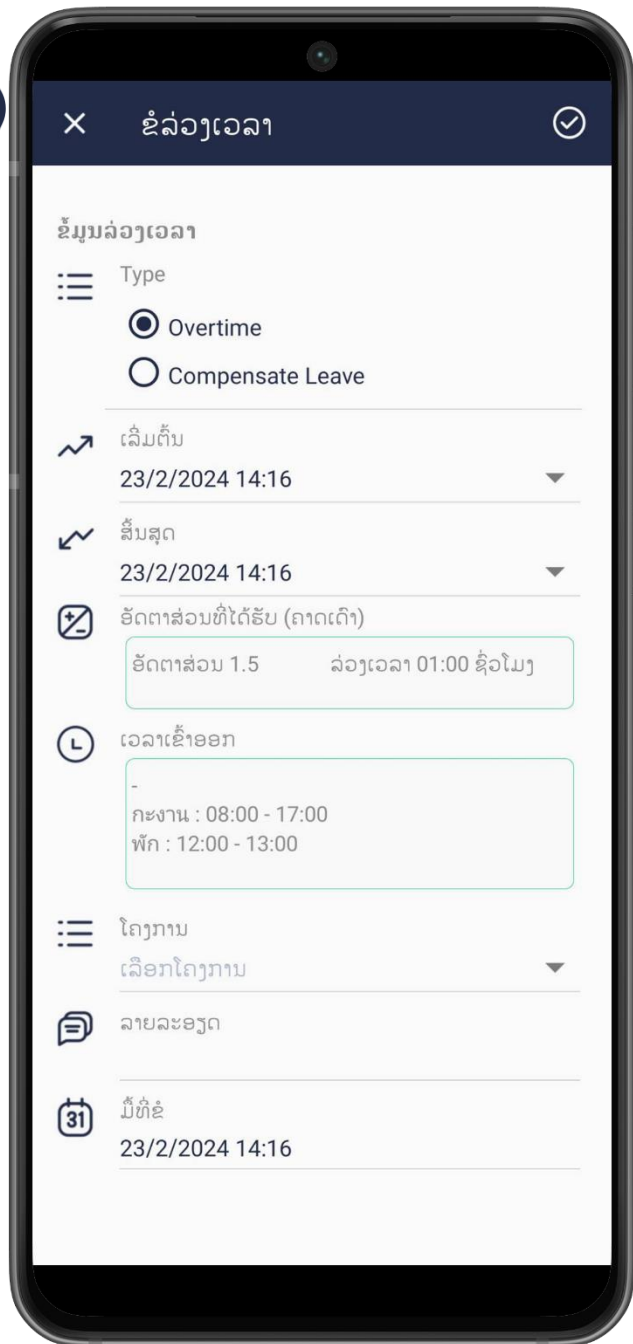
ຂໍລ່ວງເວລາ

ຂໍ້ມູນລ່ວງເວລາ

Type

Overtime

Compensate Leave

ເລີ່ມຕົ້ນ
23/2/2024 14:16

ສິ້ນສຸດ
23/2/2024 14:16

ອັດຕາສ່ວນທີ່ໄດ້ຮັບ (ຄາດເດົາ)
ອັດຕາສ່ວນ 1.5 ລ່ວງເວລາ 01:00 ຊົ່ວໂມງ

ເວລາເຂົ້າອອກ
-
ກະງານ : 08:00 - 17:00
ພັກ : 12:00 - 13:00

ໂຄງການ
ເລືອກໂຄງການ

ລາຍລະອຽດ

ມື້ທີ່ຂໍ
23/2/2024 14:16